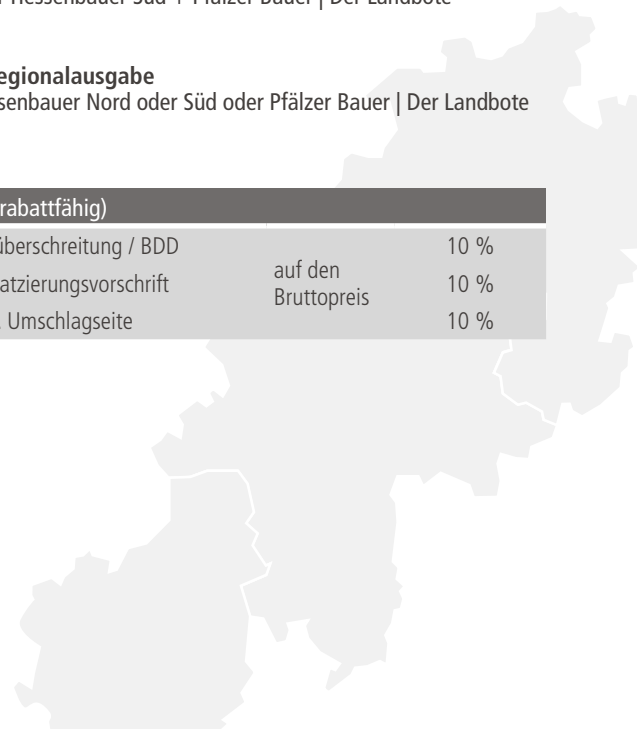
Hessenbauer Süd + Pfälzer Bauer | Der Landbote

egionalausgabe
senbauer Nord oder Süd oder Pfälzer Bauer | Der Landbote

| rabattfähig) | | |
|---|---|---|
| überschreitung / BDD | auf den Bruttopreis | 10 % |
| atzierungsvorschrift | | 10 % |
| Umschlagseite | | 10 % |